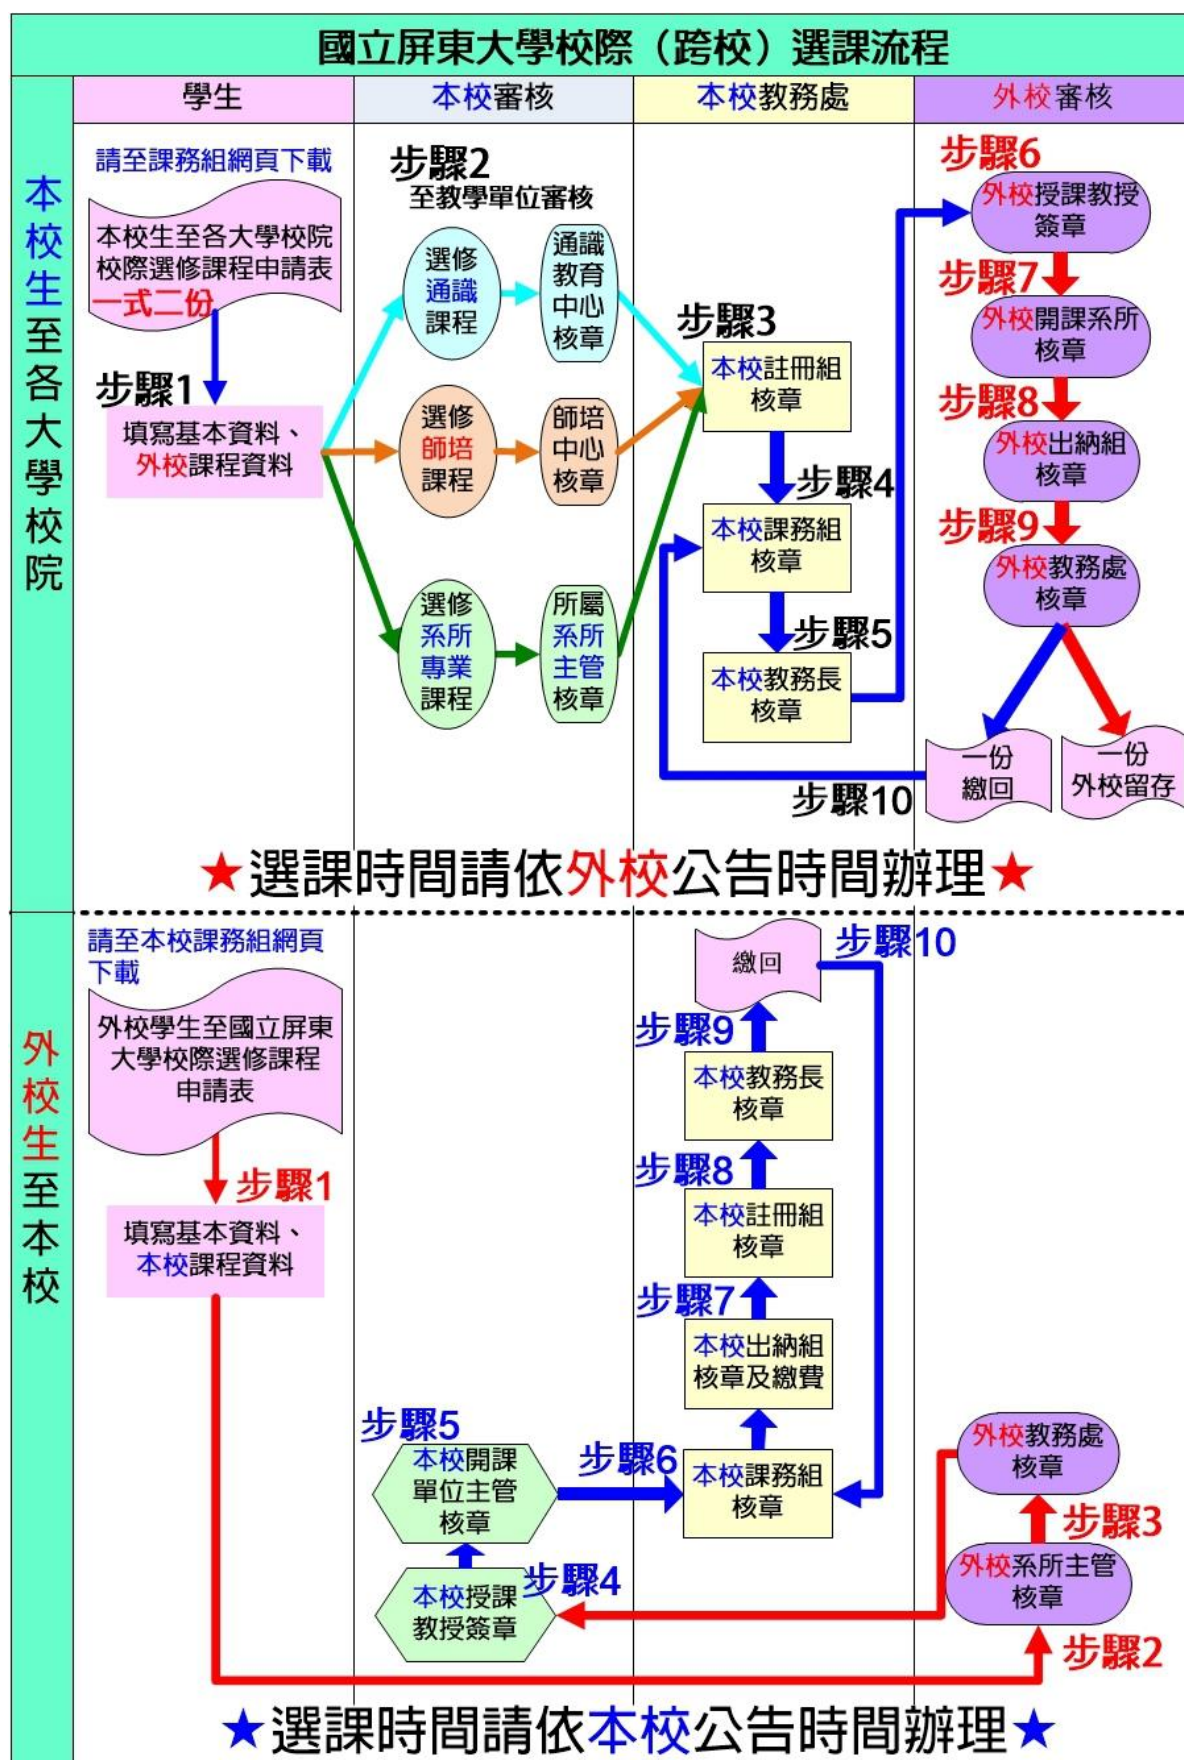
國立屏東大學校際（跨校）選課流程

| | 學生 | 本校審核 | 本校教務處 | 外校審核 |
|---|---|---|---|---|

本校生至各大學校院

請至課務組網頁下載

本校生至各大學校院校際選修課程申請表一式二份

步驟1

填寫基本資料、外校課程資料

步驟2
至教學單位審核

選修通識課程

通識教育中心核章

選修師培課程

師培中心核章

選修系所專業課程

所屬系所主管核章

步驟3

本校註冊組核章

步驟4

本校課務組核章

步驟5

本校教務長核章

步驟6

外校授課教授簽章

步驟7

外校開課系所核章

步驟8

外校出納組核章

步驟9

外校教務處核章

一份繳回

一份外校留存

步驟10

★選課時間請依外校公告時間辦理★

外校生至本校

請至本校課務組網頁下載

外校學生至國立屏東大學校際選修課程申請表

步驟1

填寫基本資料、本校課程資料

步驟2

外校系所主管核章

步驟3

外校教務處核章

步驟4

本校授課教授簽章

步驟5

本校開課單位主管核章

步驟6

本校課務組核章

本校出納組核章及繳費

步驟7

本校註冊組核章

步驟8

本校教務長核章

步驟9

繳回

步驟10

★選課時間請依本校公告時間辦理★